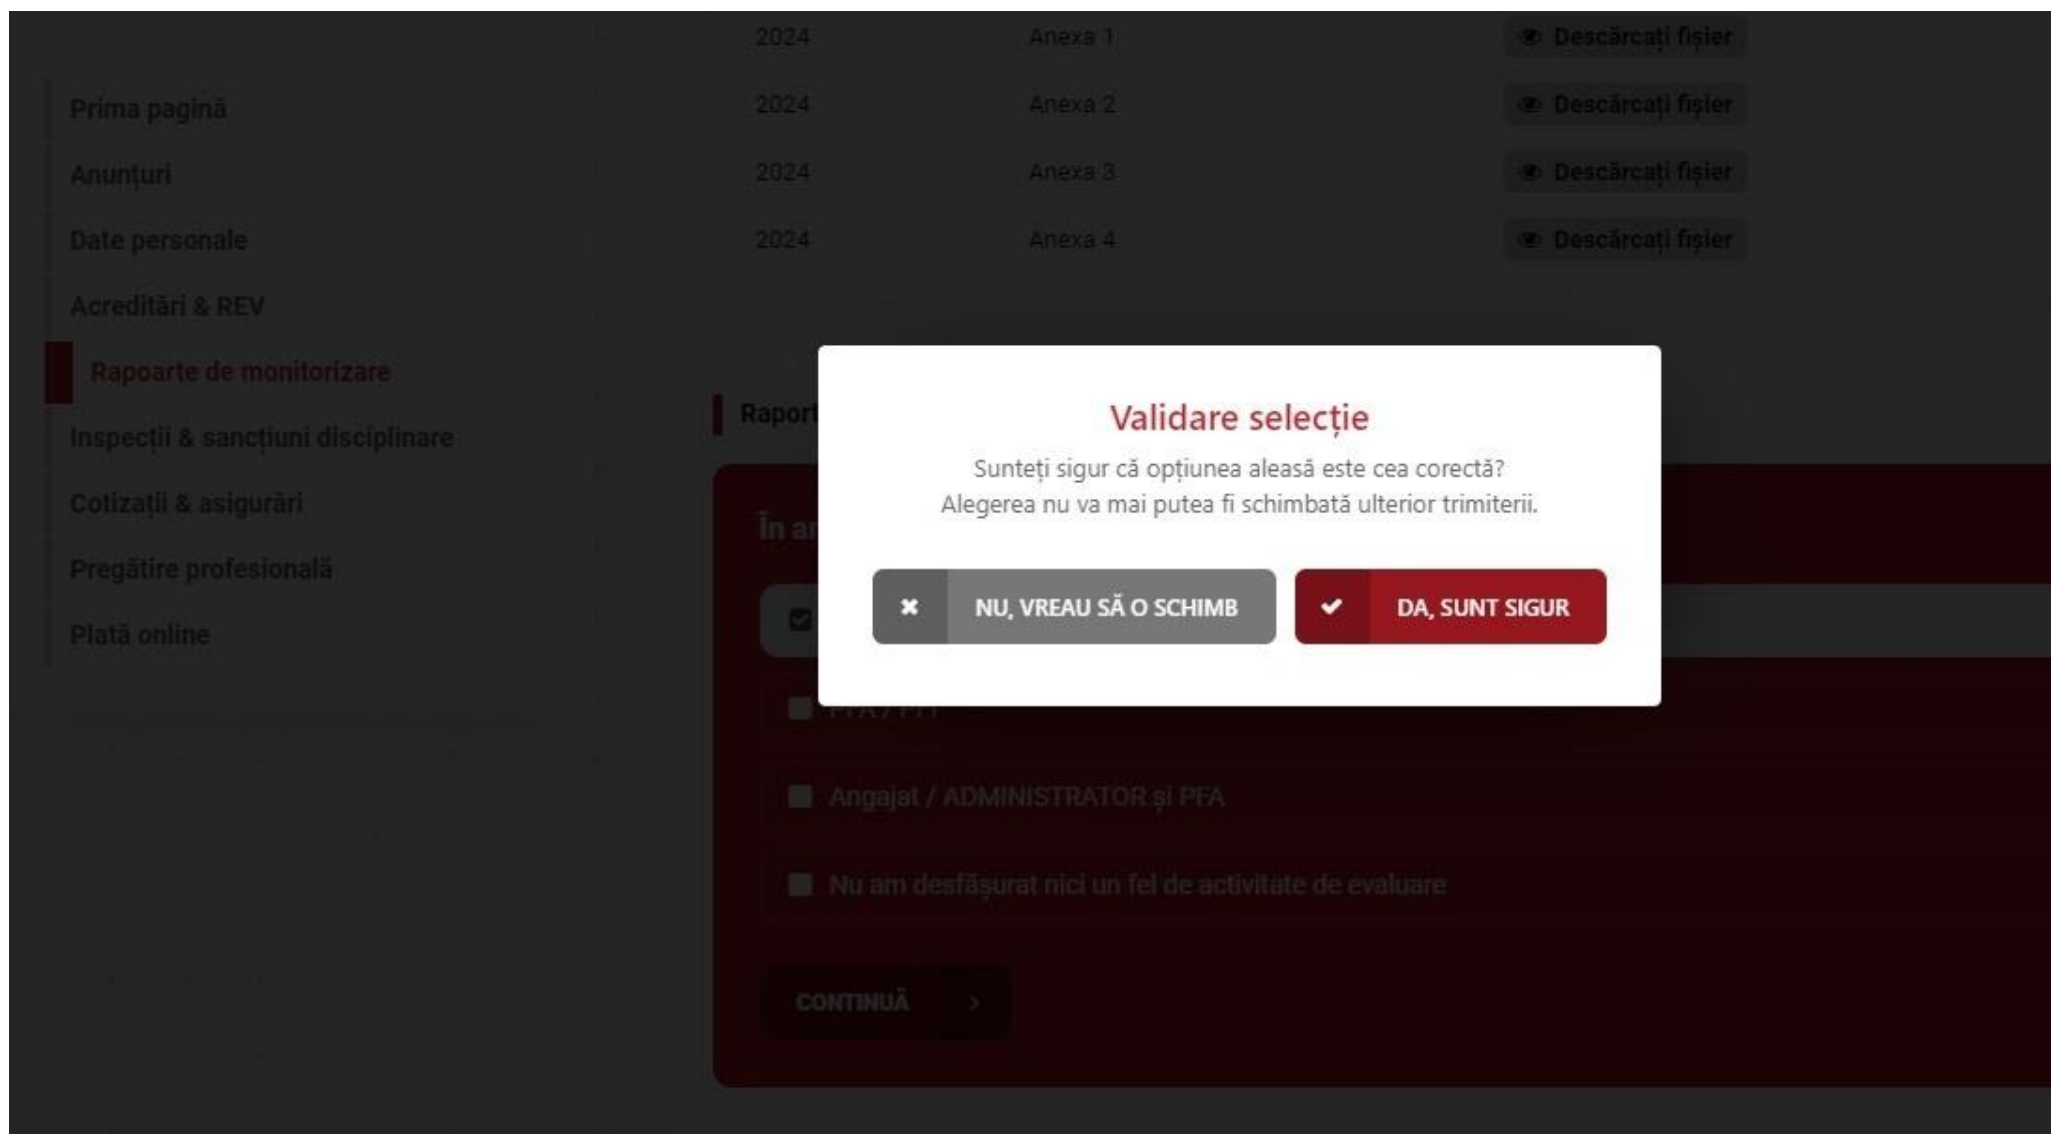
| 2024 | Anexa 1 | Descărcați fișier |
|---|---|---|
| 2024 | Anexa 2 | Descărcați fișier |
| 2024 | Anexa 3 | Descărcați fișier |
| 2024 | Anexa 4 | Descărcați fișier |

Prima pagină
Anunțuri
Date personale
Acreditări & REV
Rapoarte de monitorizare
Inspecții & sancțiuni disciplinare
Cotizații & asigurări
Pregătire profesională
Plată online

Rapor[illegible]

În a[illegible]

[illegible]

Angajat / ADMINISTRATOR și PFA

Nu am desfășurat nici un fel de activitate de evaluare

CONTINUĂ

Validare selecție
Sunteți sigur că opțiunea aleasă este cea corectă?
Alegerea nu va mai putea fi schimbată ulterior trimiterii.

NU, VREAU SĂ O SCHIMB
DA, SUNT SIGUR